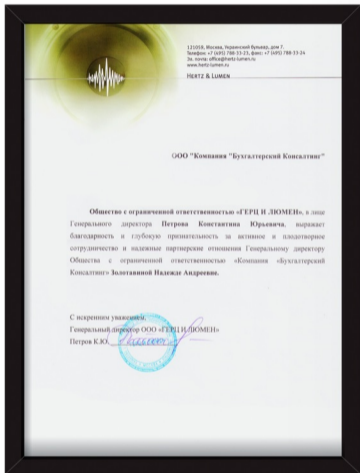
121058, Москва, Украинский бульвар, дом 7. Телефон: +7 (495) 788-33-23, факс: +7 (495) 788-33-24 Эл. почта: office@hertz-lumen.ru www.hertz-lumen.ru

HERTZ & LUMEN

ООО "Компания "Бухгалтерский Консалтинг"

Общество с ограниченной ответственностью «ГЕРЦ И ЛЮМЕН», в лице Генерального директора Петрова Константина Юрьевича, выражает благодарность и глубокую признательность за активное и плодотворное сотрудничество и надежные партнерские отношения Генеральному директору Общества с ограниченной ответственностью «Компания «Бухгалтерский Консалтинг» Золотавиной Надежде Андреевне.

С искренним уважением,
Генеральный директор ООО «ГЕРЦ И ЛЮМЕН»
Петров К.Ю.